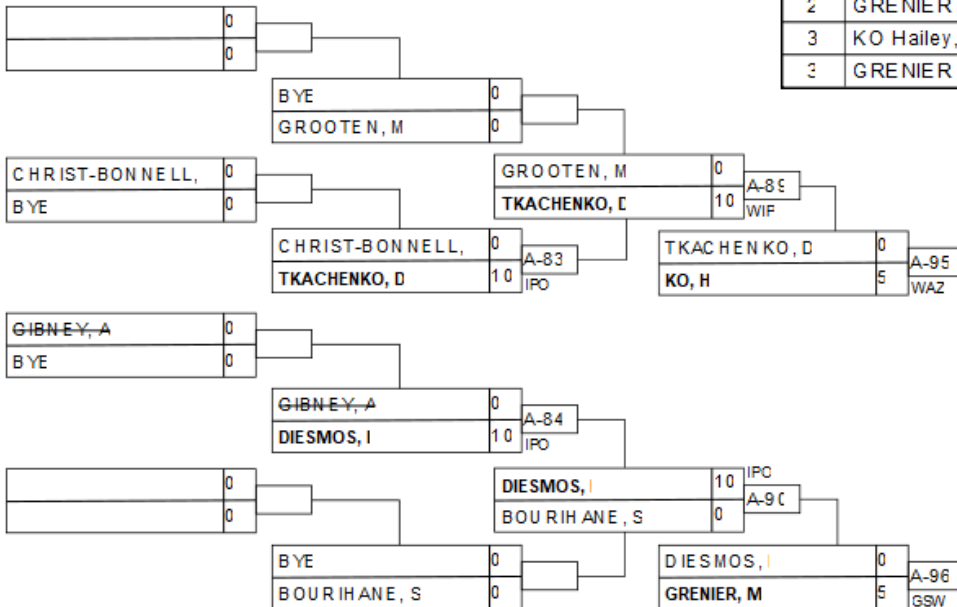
| 2 | GRENIER |
|---|---|
| 3 | KO Hailey, |
| 3 | GRENIER |

0
0

BYE 0
GROOTEN, M 0

CHRIST-BONNELL, 0
BYE 0

GROOTEN, M 0
TKACHENKO, D 10
A-89
WIF

CHRIST-BONNELL, 0
TKACHENKO, D 10
A-83
IPO

TKACHENKO, D 0
KO, H 5
A-95
WAZ

~~GIBNEY, A~~ 0
BYE 0

~~GIBNEY, A~~ 0
DIESMOS, I 10
A-84
IPO

0
0

DIESMOS, I 10
BOURIHANE, S 0
IPO
A-90

BYE 0
BOURIHANE, S 0

DIESMOS, I 0
GRENIER, M 5
A-96
GSW